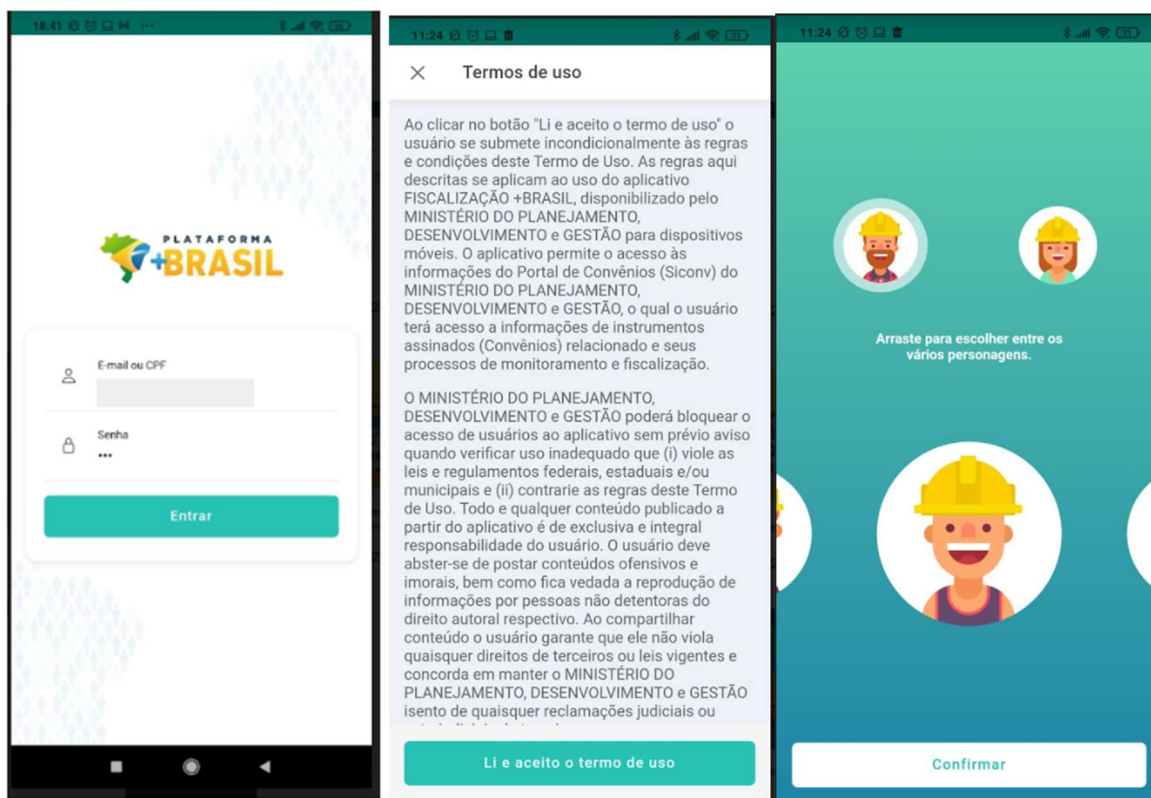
18:41

PLATAFORMA +BRASIL

E-mail ou CPF

Senha
•••

Entrar

11:24

Termos de uso

Ao clicar no botão "Li e aceito o termo de uso" o usuário se submete incondicionalmente às regras e condições deste Termo de Uso. As regras aqui descritas se aplicam ao uso do aplicativo FISCALIZAÇÃO +BRASIL, disponibilizado pelo MINISTÉRIO DO PLANEJAMENTO, DESENVOLVIMENTO e GESTÃO para dispositivos móveis. O aplicativo permite o acesso às informações do Portal de Convênios (Siconv) do MINISTÉRIO DO PLANEJAMENTO, DESENVOLVIMENTO e GESTÃO, o qual o usuário terá acesso a informações de instrumentos assinados (Convênios) relacionado e seus processos de monitoramento e fiscalização.

O MINISTÉRIO DO PLANEJAMENTO, DESENVOLVIMENTO e GESTÃO poderá bloquear o acesso de usuários ao aplicativo sem prévio aviso quando verificar uso inadequado que (i) viole as leis e regulamentos federais, estaduais e/ou municipais e (ii) contrarie as regras deste Termo de Uso. Todo e qualquer conteúdo publicado a partir do aplicativo é de exclusiva e integral responsabilidade do usuário. O usuário deve abster-se de postar conteúdos ofensivos e imorais, bem como fica vedada a reprodução de informações por pessoas não detentoras do direito autoral respectivo. Ao compartilhar conteúdo o usuário garante que ele não viola quaisquer direitos de terceiros ou leis vigentes e concorda em manter o MINISTÉRIO DO PLANEJAMENTO, DESENVOLVIMENTO e GESTÃO isento de quaisquer reclamações judiciais ou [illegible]

Li e aceito o termo de uso

11:24

Arraste para escolher entre os vários personagens.

Confirmar